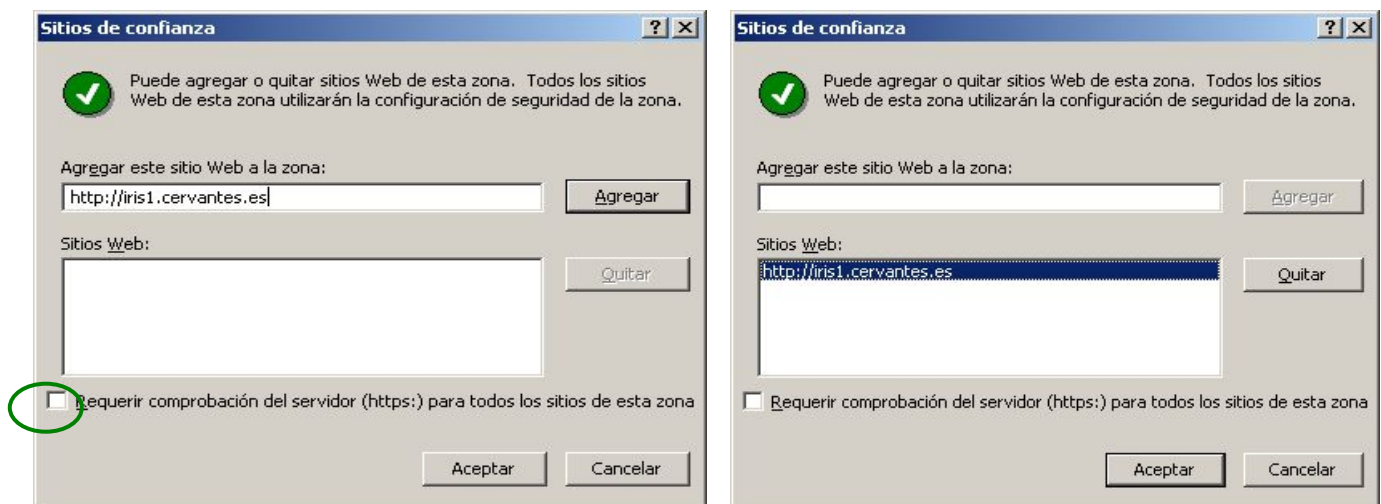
Sitios de confianza

? X

Puede agregar o quitar sitios Web de esta zona. Todos los sitios Web de esta zona utilizarán la configuración de seguridad de la zona.

Agregar este sitio Web a la zona:

http://iris1.cervantes.es

Agregar

Sitios Web:

Quitar

Requerir comprobación del servidor (https:) para todos los sitios de esta zona

Aceptar

Cancelar

Sitios de confianza

? X

Puede agregar o quitar sitios Web de esta zona. Todos los sitios Web de esta zona utilizarán la configuración de seguridad de la zona.

Agregar este sitio Web a la zona:

Agregar

Sitios Web:

http://iris1.cervantes.es

Quitar

Requerir comprobación del servidor (https:) para todos los sitios de esta zona

Aceptar

Cancelar